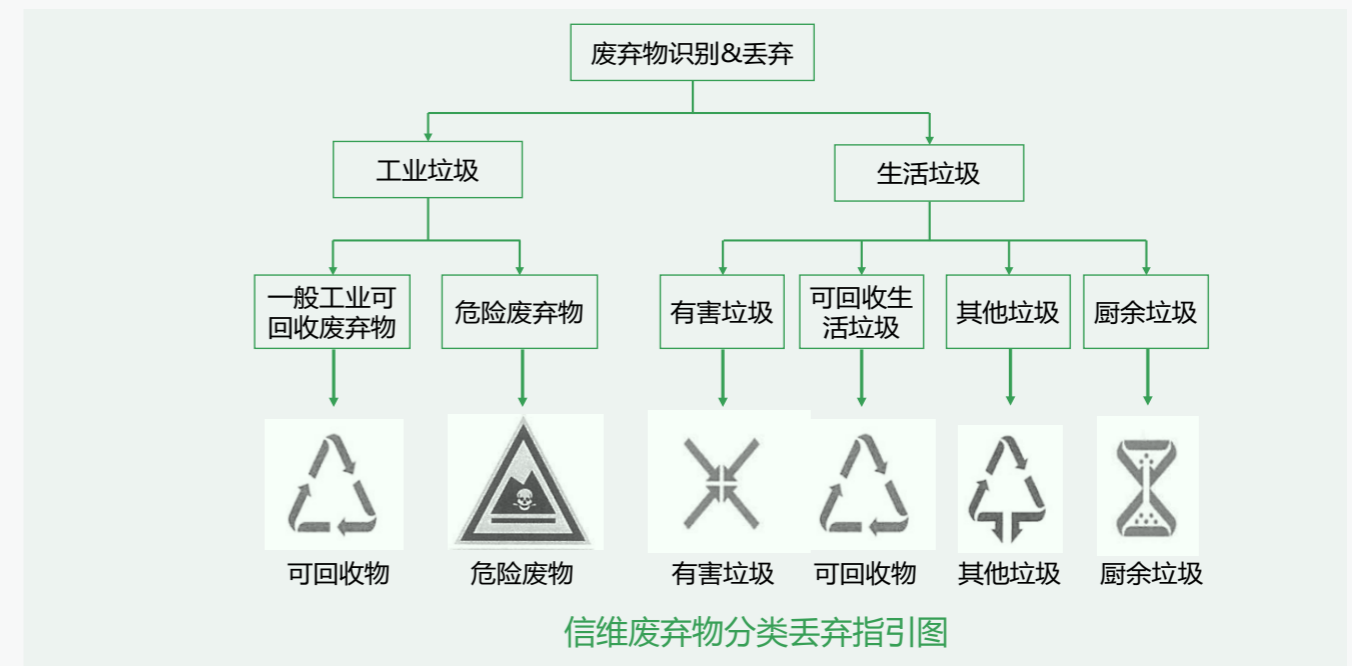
废弃物识别&丢弃

工业垃圾

生活垃圾

一般工业可回收废弃物

危险废弃物

有害垃圾

可回收生活垃圾

其他垃圾

厨余垃圾

可回收物

危险废物

有害垃圾

可回收物

其他垃圾

厨余垃圾

信维废弃物分类丢弃指引图